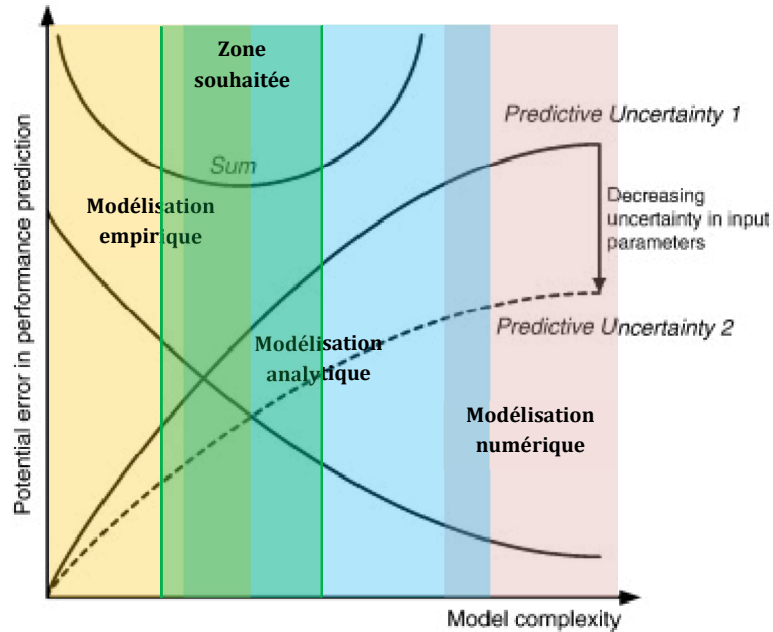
Zone souhaitée

Predictive Uncertainty 1

Sum

Modélisation empirique

Decreasing uncertainty in input parameters

Predictive Uncertainty 2

Modélisation analytique

Modélisation numérique

Potential error in performance prediction

Model complexity